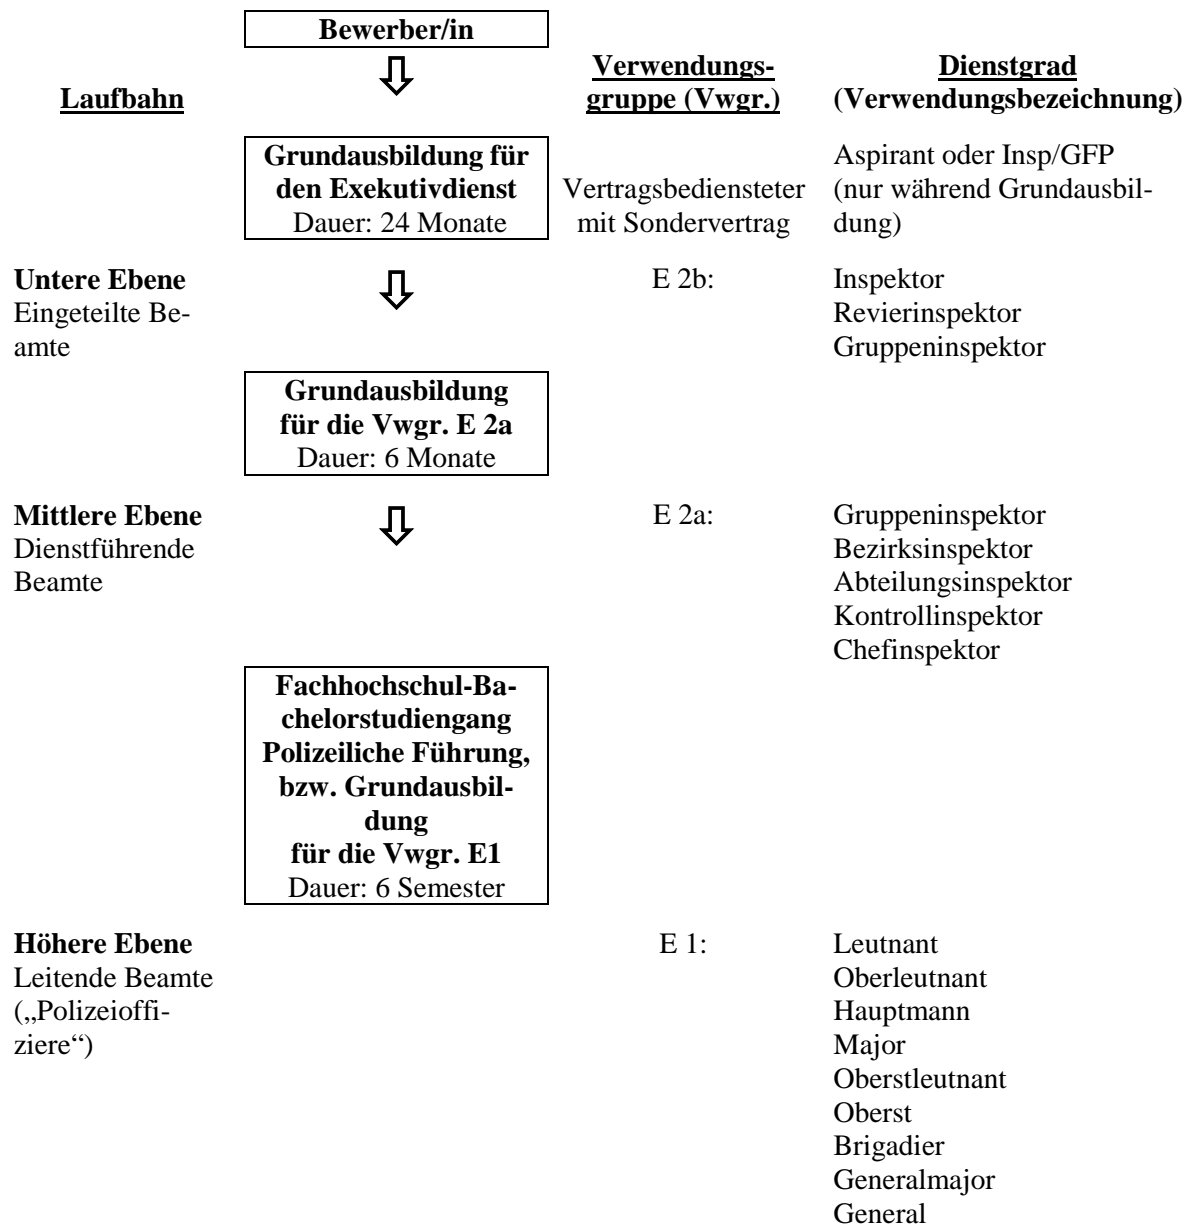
Bewerber/in

Laufbahn

Verwendungsgruppe (Vwgr.)

Dienstgrad (Verwendungsbezeichnung)

Grundausbildung für den Exekutivdienst
Dauer: 24 Monate

Vertragsbediensteter mit Sondervertrag

Aspirant oder Insp/GFP (nur während Grundausbildung)

Untere Ebene
Eingeteilte Beamte

E 2b:

Inspektor
Revierinspektor
Gruppeninspektor

Grundausbildung für die Vwgr. E 2a
Dauer: 6 Monate

Mittlere Ebene
Dienstführende Beamte

E 2a:

Gruppeninspektor
Bezirksinspektor
Abteilungsinspektor
Kontrollinspektor
Chefinspektor

Fachhochschul-Bachelorstudiengang Polizeiliche Führung, bzw. Grundausbildung für die Vwgr. E1
Dauer: 6 Semester

Höhere Ebene
Leitende Beamte („Polizeioffiziere“)

E 1:

Leutnant
Oberleutnant
Hauptmann
Major
Oberstleutnant
Oberst
Brigadier
Generalmajor
General